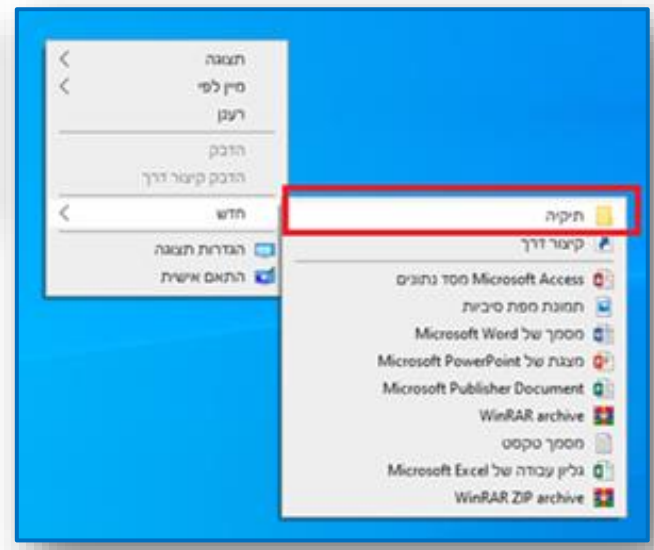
תצוגה
מיין לפי
רענן
הדבק
הדבק קיצור דרך
חדש
הגדרות תצוגה
התאם אישית

תיקיה
קיצור דרך
Microsoft Access מסד נתונים
תמונת מפת סיביות
מסמך של Microsoft Word
מצגת של Microsoft PowerPoint
Microsoft Publisher Document
WinRAR archive
מסמך טקסט
גליון עבודה של Microsoft Excel
WinRAR ZIP archive